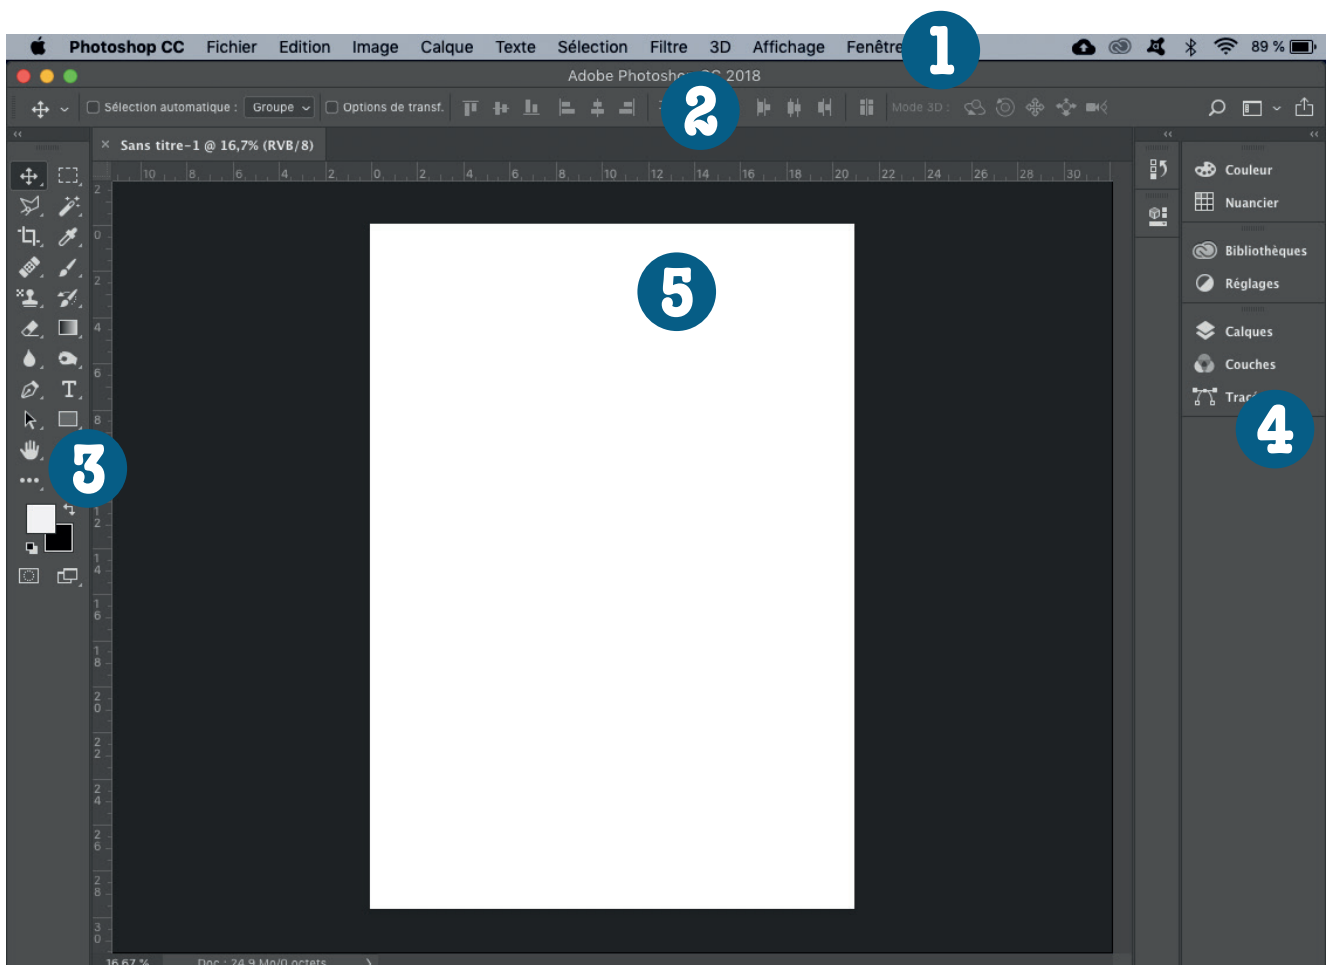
Photoshop CC Fichier Edition Image Calque Texte Sélection Filtre 3D Affichage Fenêtre

1

89 %

Adobe Photosh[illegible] 2018

Sélection automatique : Groupe Options de transf.

2

Mode 3D :

Sans titre-1 @ 16,7% (RVB/8)

10 8 6 4 2 0 2 4 6 8 10 12 14 16 18 20 22 24 26 28 30

2 0 2 4 6 8 1 0 1 2 1 4 1 6 1 8 2 0 2 2 2 4 2 6 2 8 3 0

5

3

Couleur

Nuancier

Bibliothèques

Réglages

Calques

Couches

Trac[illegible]

4

16,67 % Doc : 24,9 Mo/0 octets